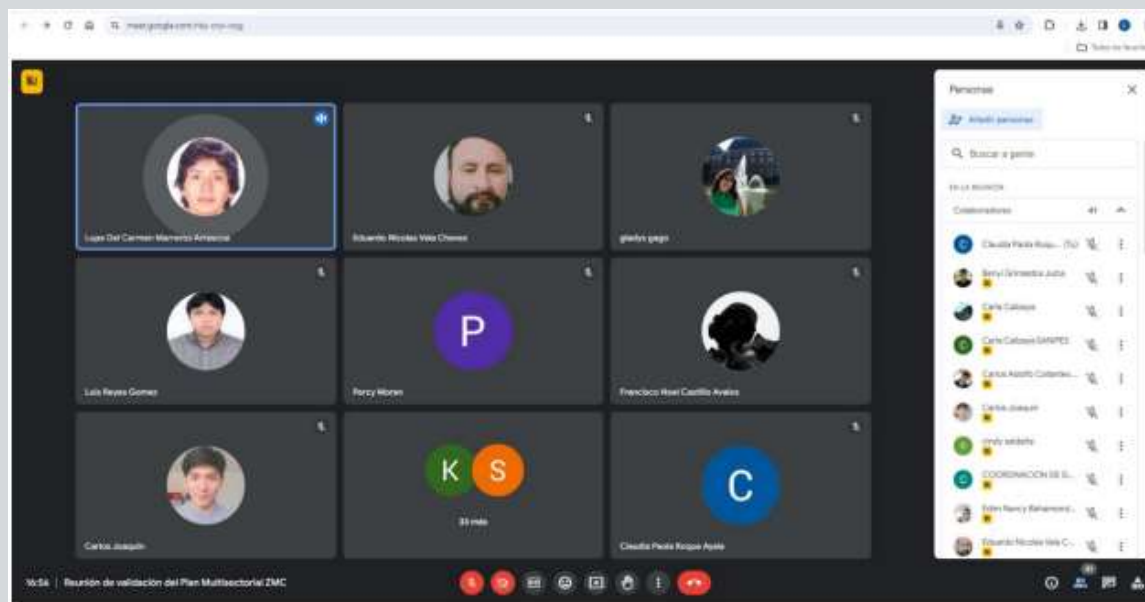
meet.google.com/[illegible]

Luya Del Carmen Marrerro Amasifuen

Eduardo Nicolas Vela Chavez

gladys gago

Luis Reyes Gomez

P

Percy Moran

Francisco Noel Castillo Avalos

Carlos Joaquin

K S

33 más

C

Claudia Paola Roque Ayala

16:56 | Reunión de validación del Plan Multisectorial ZMC

Personas

Añadir personas

Buscar a gente

EN LA REUNIÓN

Colaboradores 41

Claudia Paola Roqu... (Tú)

Beryl Grimaldo Julio

Carla Callasya

Carla Callasya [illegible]

Carlos Adolfo Cotenlen...

Carlos Joaquin

cindy saldaña

COORDINACION DE G...

Eden Nancy Bahamond...

Eduardo Nicolas Vela C...